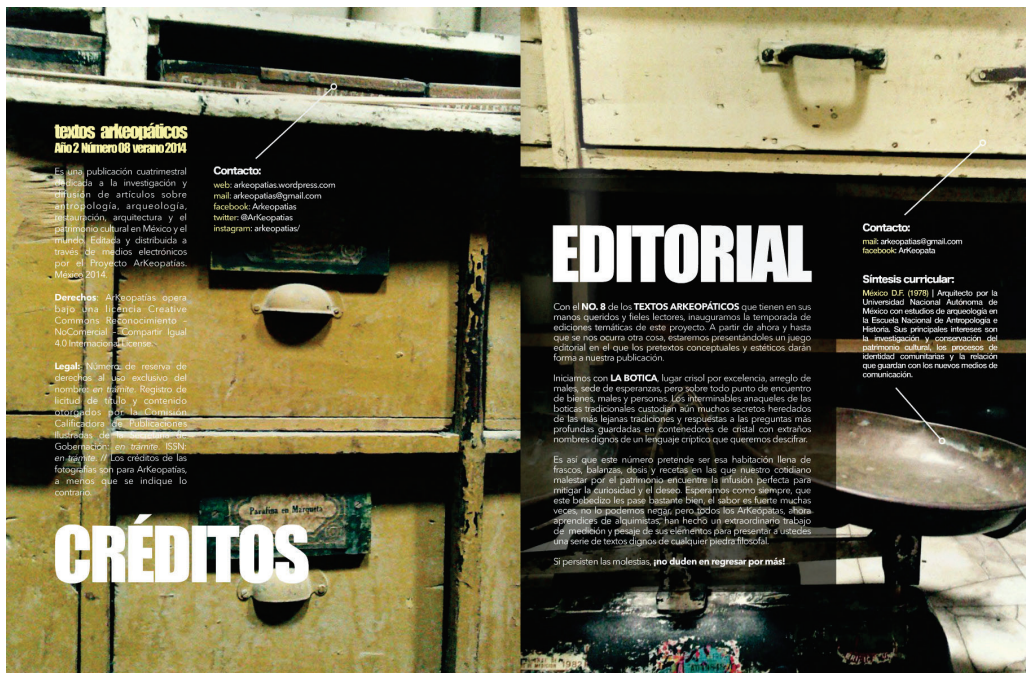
textos arkeopáticos
Año 2 Número 08 verano 2014

Es una publicación cuatrimestral dedicada a la investigación y difusión de artículos sobre antropología, arqueología, restauración, arquitectura y el patrimonio cultural en México y el mundo. Editada y distribuida a través de medios electrónicos por el Proyecto ArKeopatías. México 2014.

Derechos: ArKeopatías opera bajo una licencia Creative Commons Reconocimiento – NoComercial – Compartir Igual 4.0 Internacional License.

Legal: Número de reserva de derechos al uso exclusivo del nombre: en trámite. Registro de licitud de título y contenido otorgados por la Comisión Calificadora de Publicaciones Ilustradas de la Secretaría de Gobernación: en trámite. ISSN: en trámite. // Los créditos de las fotografías son para ArKeopatías, a menos que se indique lo contrario.

Contacto:
web: arkeopatias.wordpress.com
mail: arkeopatias@gmail.com
facebook: Arkeopatías
twitter: @ArKeopatias
instagram: arkeopatias/

Parafina en Marqueta

CRÉDITOS

EDITORIAL

Con el NO. 8 de los TEXTOS ARKEOPÁTICOS que tienen en sus manos queridos y fieles lectores, inauguramos la temporada de ediciones temáticas de este proyecto. A partir de ahora y hasta que se nos ocurra otra cosa, estaremos presentándoles un juego editorial en el que los pretextos conceptuales y estéticos darán forma a nuestra publicación.

Iniciamos con LA BOTICA, lugar crisol por excelencia, arreglo de males, sede de esperanzas, pero sobre todo punto de encuentro de bienes, males y personas. Los interminables anaqueles de las boticas tradicionales custodian aún muchos secretos heredados de las más lejanas tradiciones y respuestas a las preguntas más profundas guardadas en contenedores de cristal con extraños nombres dignos de un lenguaje críptico que queremos descifrar.

Es así que este número pretende ser esa habitación llena de frascos, balanzas, dosis y recetas en las que nuestro cotidiano malestar por el patrimonio encuentre la infusión perfecta para mitigar la curiosidad y el deseo. Esperamos como siempre, que este bebedizo les pase bastante bien, el sabor es fuerte muchas veces, no lo podemos negar, pero todos los ArKeópatas, ahora aprendices de alquimistas, han hecho un extraordinario trabajo de medición y pesaje de sus elementos para presentar a ustedes una serie de textos dignos de cualquier piedra filosofal.

Si persisten las molestias, ¡no duden en regresar por más!

Contacto:
mail: arkeopatias@gmail.com
facebook: ArKeopata

Síntesis curricular:
México D.F. (1978) | Arquitecto por la Universidad Nacional Autónoma de México con estudios de arqueología en la Escuela Nacional de Antropología e Historia. Sus principales intereses son la investigación y conservación del patrimonio cultural, los procesos de identidad comunitarias y la relación que guardan con los nuevos medios de comunicación.